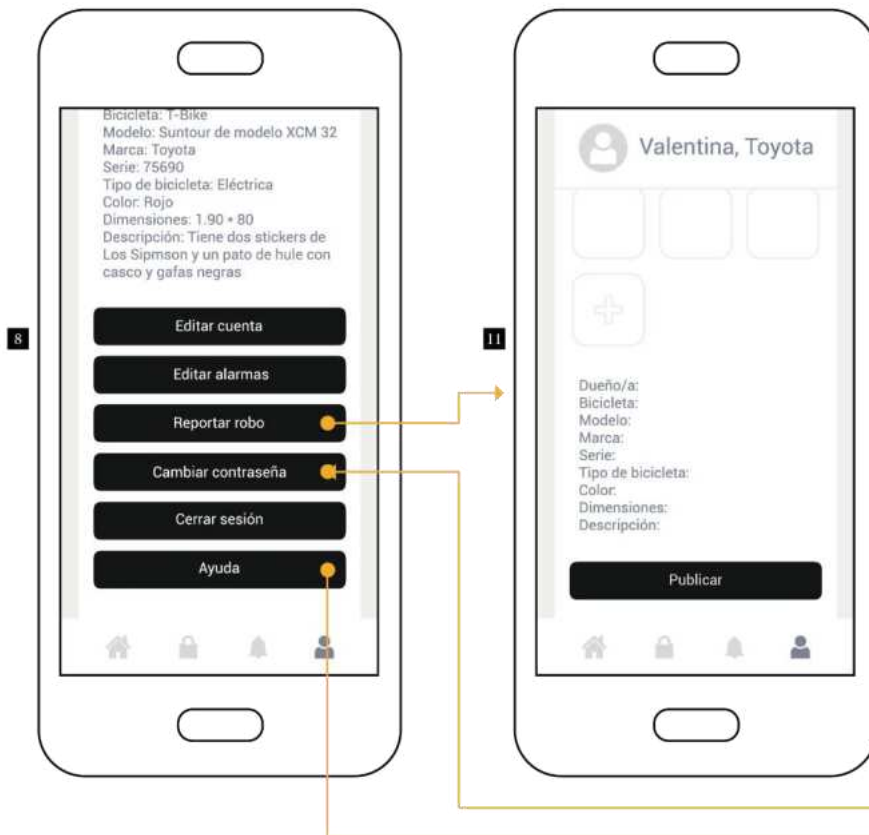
8

Bicicleta: T-Bike
Modelo: Suntour de modelo XCM 32
Marca: Toyota
Serie: 75690
Tipo de bicicleta: Eléctrica
Color: Rojo
Dimensiones: 1.90 * 80
Descripción: Tiene dos stickers de Los Sipmson y un pato de hule con casco y gafas negras

Editar cuenta

Editar alarmas

Reportar robo

Cambiar contraseña

Cerrar sesión

Ayuda

11

Valentina, Toyota

Dueño/a:
Bicicleta:
Modelo:
Marca:
Serie:
Tipo de bicicleta:
Color:
Dimensiones:
Descripción:

Publicar